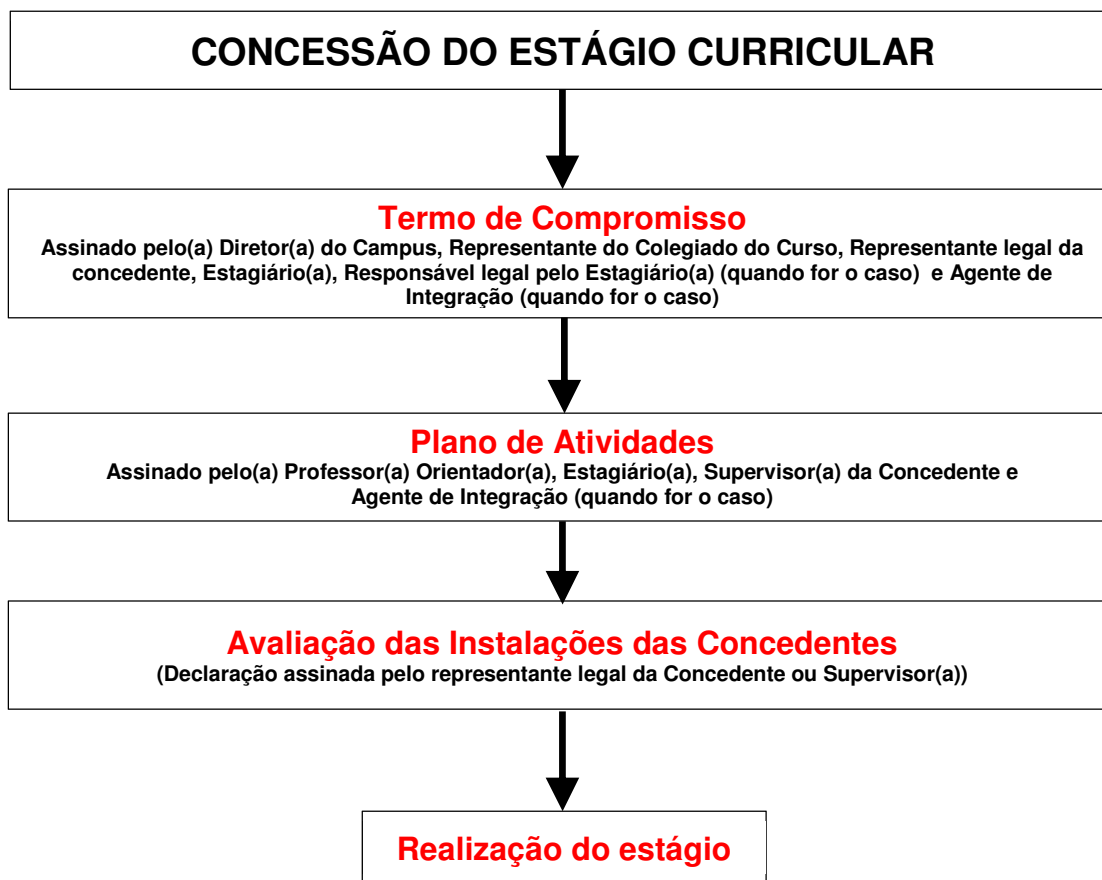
CONCESSÃO DO ESTÁGIO CURRICULAR

Termo de Compromisso
Assinado pelo(a) Diretor(a) do Campus, Representante do Colegiado do Curso, Representante legal da concedente, Estagiário(a), Responsável legal pelo Estagiário(a) (quando for o caso) e Agente de Integração (quando for o caso)

Plano de Atividades
Assinado pelo(a) Professor(a) Orientador(a), Estagiário(a), Supervisor(a) da Concedente e Agente de Integração (quando for o caso)

Avaliação das Instalações das Concedentes
(Declaração assinada pelo representante legal da Concedente ou Supervisor(a))

Realização do estágio